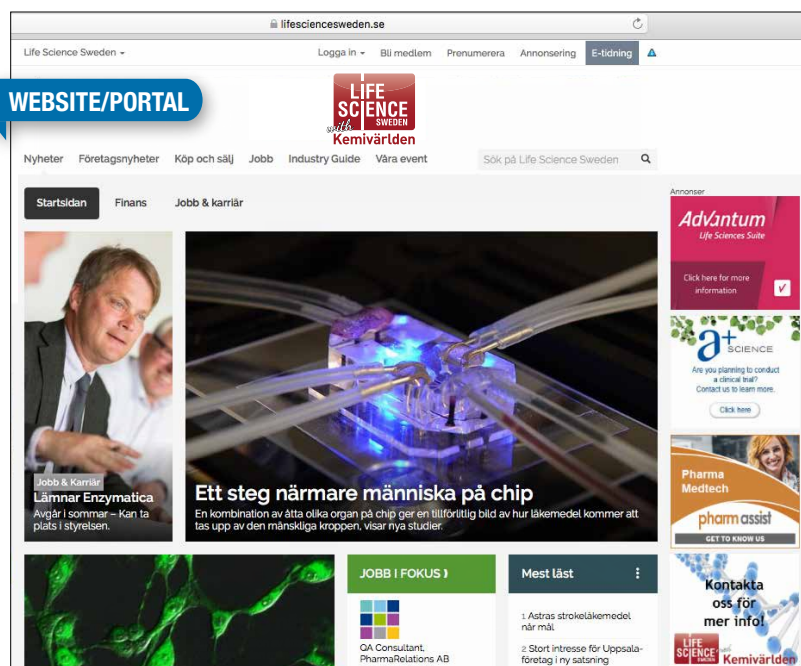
lifesciencesweden.se

Life Science Sweden ▾

Logga in ▾ Bli medlem Prenumerera Annonsering E-tidning

WEBSITE/PORTAL

LIFE SCIENCE SWEDEN with Kemivärlden

Nyheter Företagsnyheter Köp och sälj Jobb Industry Guide Våra event

Sök på Life Science Sweden

Startsidan Finans Jobb & karriär

Annonser

Advantum Life Sciences Suite

Click here for more information

a+ SCIENCE

Are you planning to conduct a clinical trial? Contact us to learn more.

Click here

Jobb & Karriär

Lämnar Enzymatica

Avgår i sommar – Kan ta plats i styrelsen.

Ett steg närmare människa på chip

En kombination av åtta olika organ på chip ger en tillförlitlig bild av hur läkemedel kommer att tas upp av den mänskliga kroppen, visar nya studier.

Pharma Medtech

pharm assist

GET TO KNOW US

JOBB I FOKUS

QA Consultant, PharmaRelations AB

Mest läst

1 Astras strokeläkemedel når mål

2 Stort intresse för Uppsalaföretag i ny satsning

Kontakta oss för mer info!

LIFE SCIENCE SWEDEN Kemivärlden